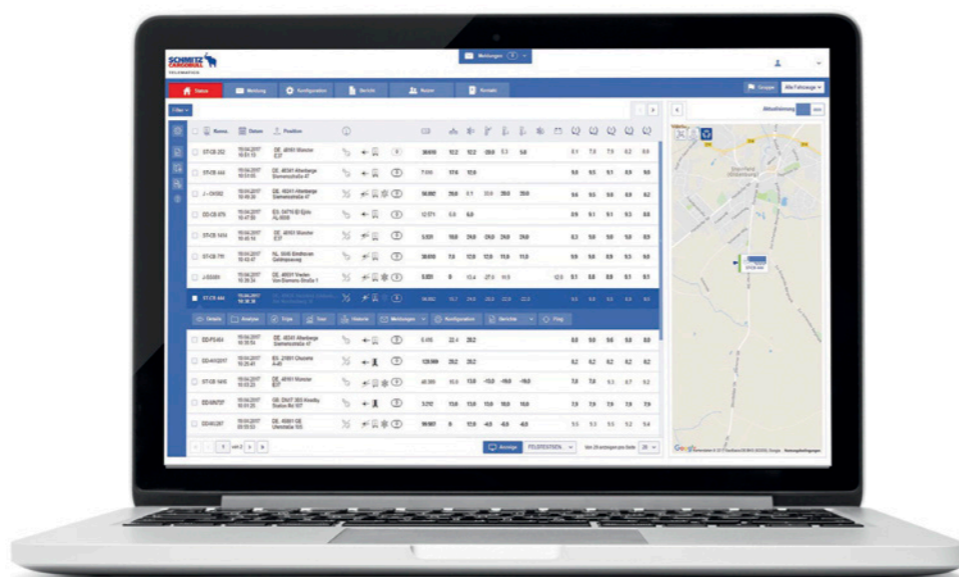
SCHMITZ CARGOBULL
TELEMATICS

Meldungen

Status
Meldung
Konfiguration
Bericht
Nutzer
Kontakt

Gruppen
Alle Fahrzeuge

Filter

Aktualisierung

Name
Datum
Position

| | Name | Datum | Position | | | | | | | | | | | | | | |
|---|---|---|---|---|---|---|---|---|---|---|---|---|---|---|---|---|---|
| | ST-CB 252 | 19.04.2017 | DE, 48161 Münster | 38.610 | 10.2 | 10.2 | -30.0 | 5.3 | 5.6 | | 8.1 | 7.8 | 7.9 | 8.2 | 8.9 |
| | ST-CB 444 | 19.04.2017 | DE, 48341 Altenberge | 7.000 | 17.6 | 12.0 | | | | | 9.6 | 9.5 | 9.1 | 8.9 | 9.0 |
| | J - CH382 | 19.04.2017 | DE, 48341 Altenberge | 56.997 | 29.8 | 8.1 | 30.0 | 29.0 | 29.0 | | 8.6 | 9.0 | 9.0 | 8.8 | 8.2 |
| | DD-CB 875 | 19.04.2017 | ES, 04710 El Ejido | 12.071 | 5.8 | 6.0 | | | | | 8.9 | 9.1 | 9.1 | 9.3 | 8.8 |
| | ST-CB 1414 | 19.04.2017 | DE, 48163 Münster | 3.531 | 19.8 | 24.0 | -24.0 | 24.0 | 24.0 | | 8.3 | 9.0 | 9.0 | 9.0 | 8.9 |
| | ST-CB 711 | 19.04.2017 | NL, 5646 Eindhoven | 38.610 | 7.8 | 12.9 | 12.9 | 11.9 | 11.9 | | 9.9 | 9.6 | 8.9 | 9.3 | 9.0 |
| | J-SS001 | 19.04.2017 | DE, 48531 Vreden Von-Siemens-Straße 1 | 8.031 | 0 | 10.4 | -27.0 | 10.0 | | 12.0 | 9.1 | 9.1 | 8.8 | 9.1 | 9.1 |
| | ST-CB 444 | 19.04.2017 | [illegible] | 36.892 | 10.7 | 24.0 | 24.0 | 12.0 | 22.0 | | 9.6 | 9.8 | 9.3 | 9.5 | 9.0 |

Details
Analyse
Trips
Tour
Historie
Meldungen
Konfiguration
Berichte
Flag

| | Name | Datum | Position | | | | | | | | | | | | |
|---|---|---|---|---|---|---|---|---|---|---|---|---|---|---|---|
| | DD-FS 454 | 19.04.2017 | DE, 48341 Altenberge | 5.165 | 22.4 | 26.2 | | | | 8.8 | 9.0 | 9.6 | 9.0 | 8.9 |
| | DD-KG2017 | 19.04.2017 | ES, 27001 Chozeta | 128.966 | 26.2 | 26.2 | | | | 8.2 | 8.2 | 8.2 | 8.2 | 8.2 |
| | ST-CB 1415 | 19.04.2017 | DE, 48161 Münster | 46.369 | 10.0 | 13.8 | -15.0 | -16.0 | -16.0 | 7.8 | 7.8 | 9.3 | 8.7 | 9.2 |
| | DD-MV737 | 19.04.2017 | GB, DN17 3EG Rawcliffe | 3.712 | 13.6 | 13.6 | 13.6 | 16.0 | 16.0 | 7.9 | 7.9 | 7.9 | 7.9 | 7.9 |
| | DD-MG267 | 19.04.2017 | DE, 48301 GE | 99.987 | 8 | 12.9 | -8.0 | -8.0 | -8.0 | 9.5 | 9.3 | 9.5 | 9.2 | 9.4 |

1 von 2

Anzeige
FELDPOSITION
Von 25 anzeigen pro Seite 20

ST-CB 444

Google